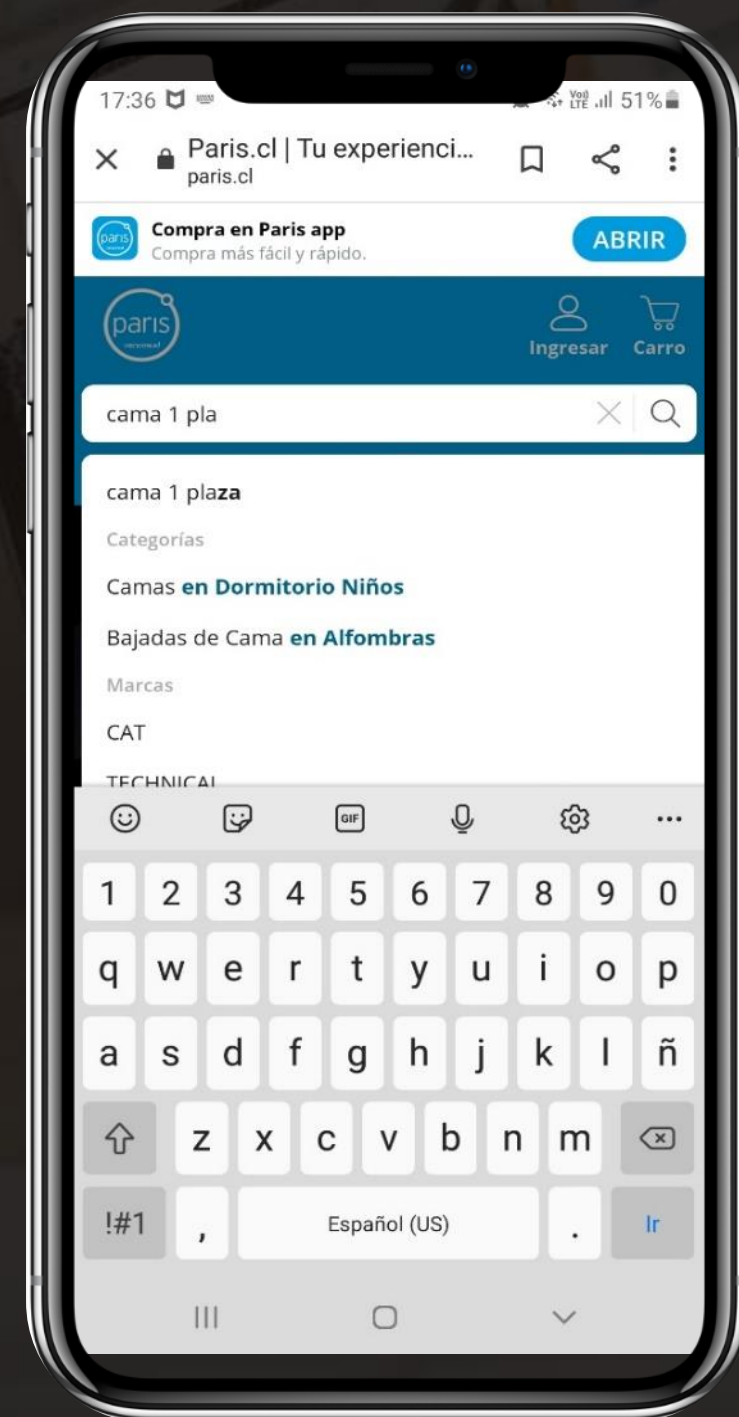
17:36

Vo)) LTE 51%

Paris.cl | Tu experienci...
paris.cl

Compra en Paris app
Compra más fácil y rápido.

ABRIR

paris

Ingresar Carro

cama 1 pla

cama 1 plaza

Categorías

Camas en Dormitorio Niños

Bajadas de Cama en Alfombras

Marcas

CAT

TECHNICAL

GIF

1 2 3 4 5 6 7 8 9 0

q w e r t y u i o p

a s d f g h j k l ñ

z x c v b n m

!#1 , Español (US) . Ir